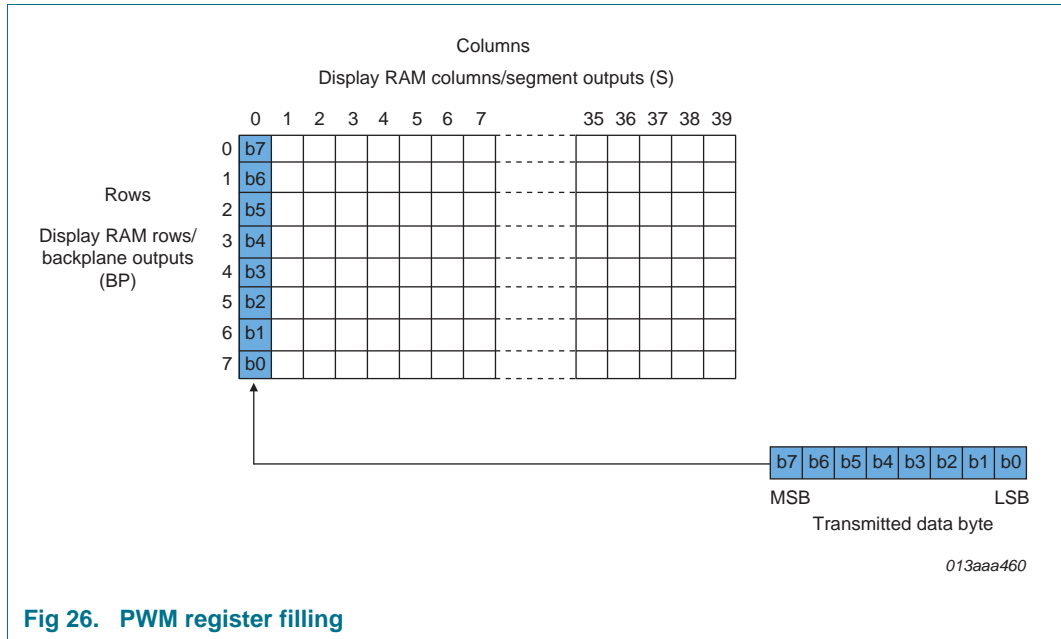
Columns

Display RAM columns/segment outputs (S)

|   | 0 | 1 | 2 | 3 | 4 | 5 | 6 | 7 | 35 | 36 | 37 | 38 | 39 |
|---|---|---|---|---|---|---|---|---|---|---|---|---|---|
| 0 | b7 | | | | | | | | | | | | |
| 1 | b6 | | | | | | | | | | | | |
| 2 | b5 | | | | | | | | | | | | |
| 3 | b4 | | | | | | | | | | | | |
| 4 | b3 | | | | | | | | | | | | |
| 5 | b2 | | | | | | | | | | | | |
| 6 | b1 | | | | | | | | | | | | |
| 7 | b0 | | | | | | | | | | | | |

Rows

Display RAM rows/ backplane outputs (BP)

| b7 | b6 | b5 | b4 | b3 | b2 | b1 | b0 |
|---|---|---|---|---|---|---|---|

MSB LSB

Transmitted data byte

013aaa460

Fig 26. PWM register filling